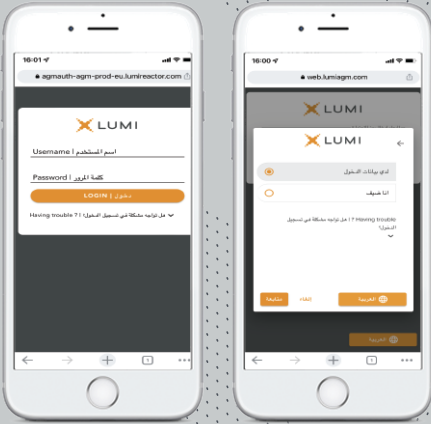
16:01
agmauth-agm-prod-eu.lumireactor.com

LUMI

Username | اسم المستخدم

Password | كلمة المرور

LOGIN | دخول

Having trouble ? | هل تواجه مشكلة في تسجيل الدخول؟

1

16:00
web.lumiagm.com

LUMI

لدي بيانات الدخول

أنا ضيف

Having trouble ? | هل تواجه مشكلة في تسجيل الدخول؟

العربية

إلغاء

متابعة

العربية

1